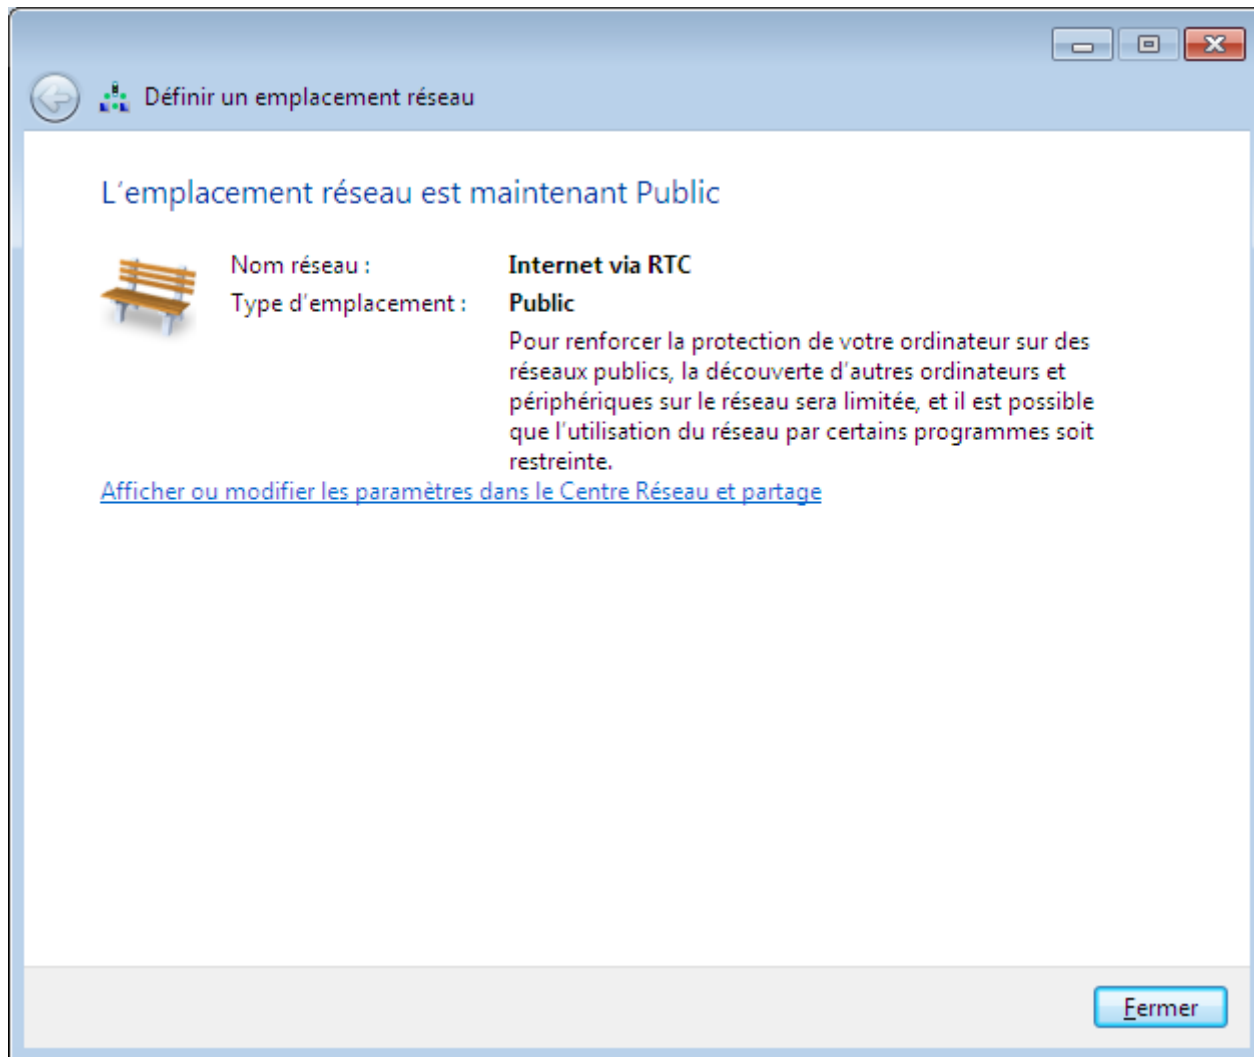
Définir un emplacement réseau

L'emplacement réseau est maintenant Public

Nom réseau : Internet via RTC
Type d'emplacement : Public

Pour renforcer la protection de votre ordinateur sur des réseaux publics, la découverte d'autres ordinateurs et périphériques sur le réseau sera limitée, et il est possible que l'utilisation du réseau par certains programmes soit restreinte.

Afficher ou modifier les paramètres dans le Centre Réseau et partage

Fermer